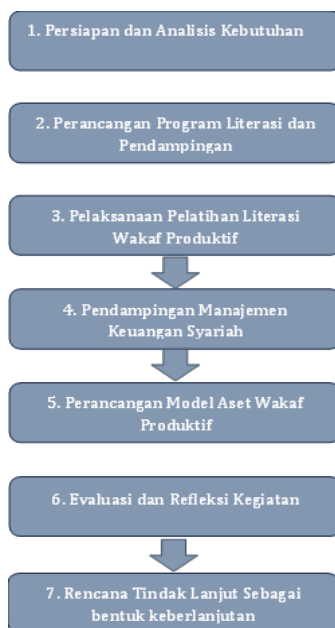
1. Persiapan dan Analisis Kebutuhan

2. Perancangan Program Literasi dan Pendampingan

3. Pelaksanaan Pelatihan Literasi Wakaf Produktif

4. Pendampingan Manajemen Keuangan Syariah

5. Perancangan Model Aset Wakaf Produktif

6. Evaluasi dan Refleksi Kegiatan

7. Rencana Tindak Lanjut Sebagai bentuk keberlanjutan